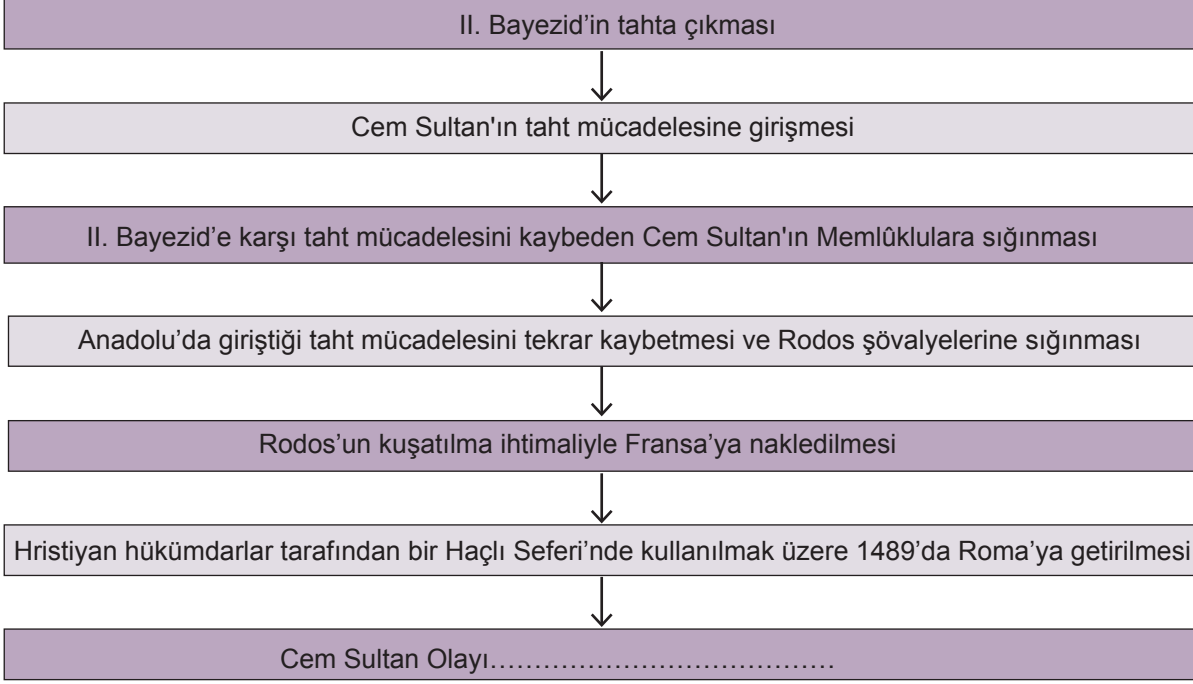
II. Bayezid’in tahta çıkması

Cem Sultan'ın taht mücadelesine girişmesi

II. Bayezid’e karşı taht mücadelesini kaybeden Cem Sultan'ın Memlûklulara sığınması

Anadolu’da giriştiği taht mücadelesini tekrar kaybetmesi ve Rodos şövalyelerine sığınması

Rodos’un kuşatılma ihtimaliyle Fransa’ya nakledilmesi

Hristiyan hükümdarlar tarafından bir Haçlı Seferi’nde kullanılmak üzere 1489’da Roma’ya getirilmesi

Cem Sultan Olayı…………………………………